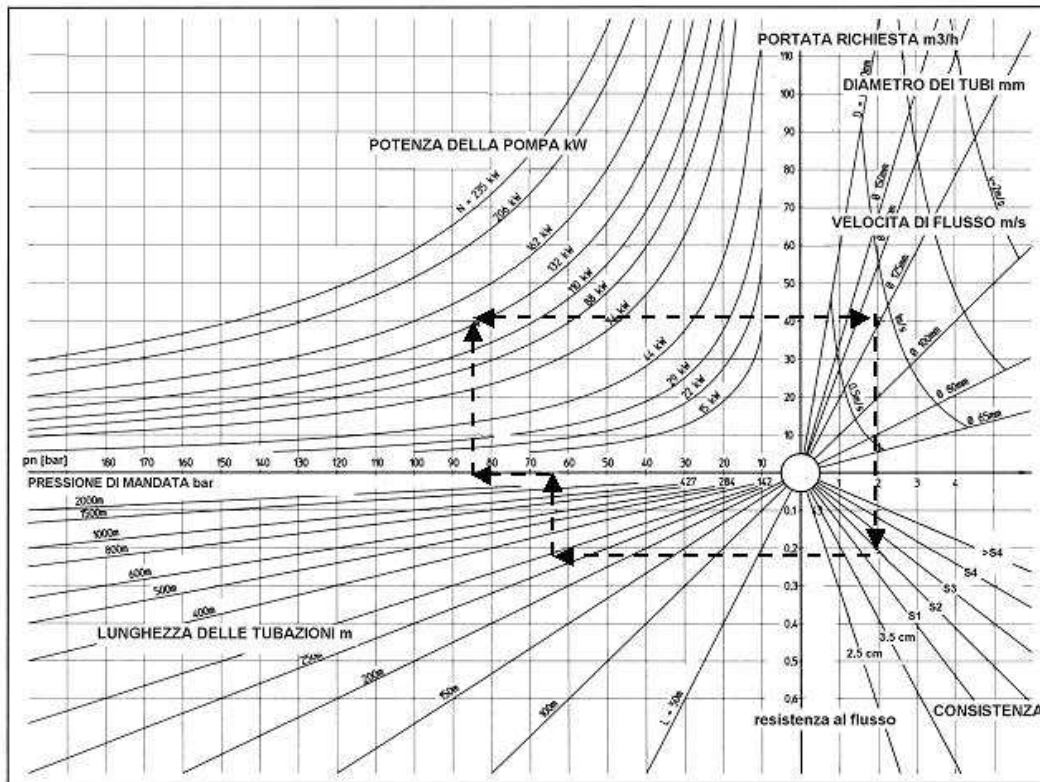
PORTATA RICHIESTA m3/h

DIAMETRO DEI TUBI mm

POTENZA DELLA POMPA kW

VELOCITA DI FLUSSO m/s

N = 235 kW
205 kW
162 kW
132 kW
110 kW
88 kW
74 kW
44 kW
29 kW
22 kW
15 kW

110
100
90
80
70
60
50
40
30
20
10

Ø 150mm
Ø 125mm
Ø 100mm
Ø 80mm
Ø 65mm

pn [bar] 180 170 160 150 140 130 120 110 100 90 80 70 60 50 40 30 20 10

PRESSIONE DI MANDATA bar

427 284 142

1 2 3 4

0.1 0.2 0.3 0.4 0.5 0.6

2000m
1500m
1000m
800m
600m
500m
400m
250m
200m
150m
100m
L = 50m

LUNGHEZZA DELLE TUBAZIONI m

S1
S2
S3
S4
>S4

3.5 cm
2.5 cm

resistenza al flusso

CONSISTENZA